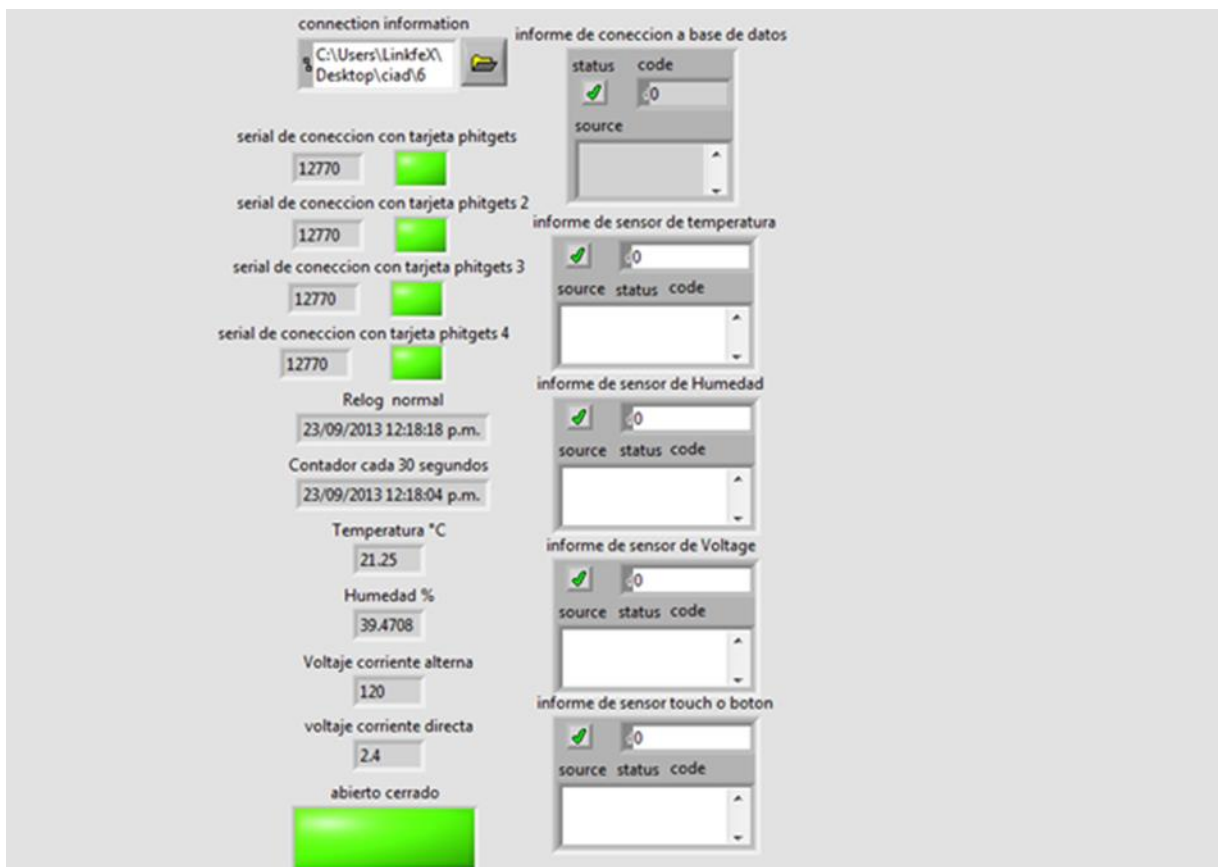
connection information

C:\Users\LinkfeX\Desktop\ciad\6

serial de coneccion con tarjeta phitgets

12770

serial de coneccion con tarjeta phitgets 2

12770

serial de coneccion con tarjeta phitgets 3

12770

serial de coneccion con tarjeta phitgets 4

12770

Relog normal

23/09/2013 12:18:18 p.m.

Contador cada 30 segundos

23/09/2013 12:18:04 p.m.

Temperatura °C

21.25

Humedad %

39.4708

Voltaje corriente alterna

120

voltaje corriente directa

2.4

abierto cerrado

informe de coneccion a base de datos

status code

0

source

informe de sensor de temperatura

0

source status code

informe de sensor de Humedad

0

source status code

informe de sensor de Voltage

0

source status code

informe de sensor touch o boton

0

source status code